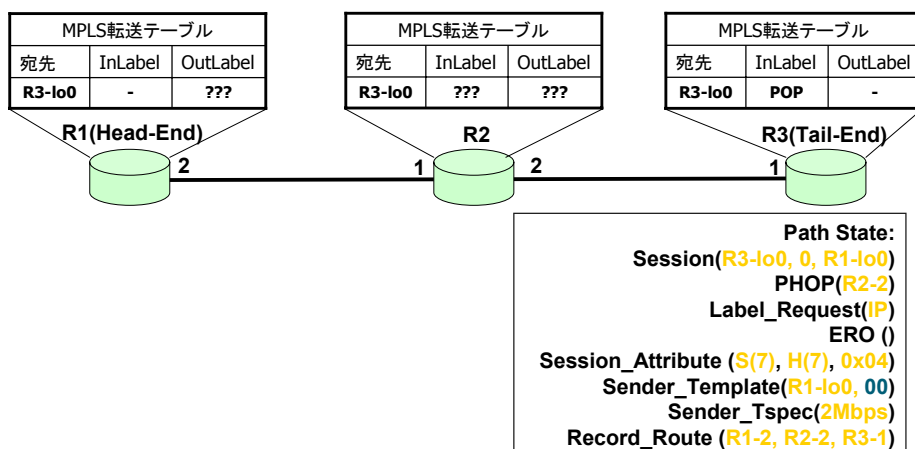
MPLS転送テーブル

| 宛先 | InLabel | OutLabel |
|---|---|---|
| R3-lo0 | - | ??? |

R1(Head-End)

MPLS転送テーブル

| 宛先 | InLabel | OutLabel |
|---|---|---|
| R3-lo0 | ??? | ??? |

R2

MPLS転送テーブル

| 宛先 | InLabel | OutLabel |
|---|---|---|
| R3-lo0 | POP | - |

R3(Tail-End)

2 1 2 1

Path State:
Session(R3-lo0, 0, R1-lo0)
PHOP(R2-2)
Label_Request(IP)
ERO ()
Session_Attribute (S(7), H(7), 0x04)
Sender_Template(R1-lo0, 00)
Sender_Tspec(2Mbps)
Record_Route (R1-2, R2-2, R3-1)